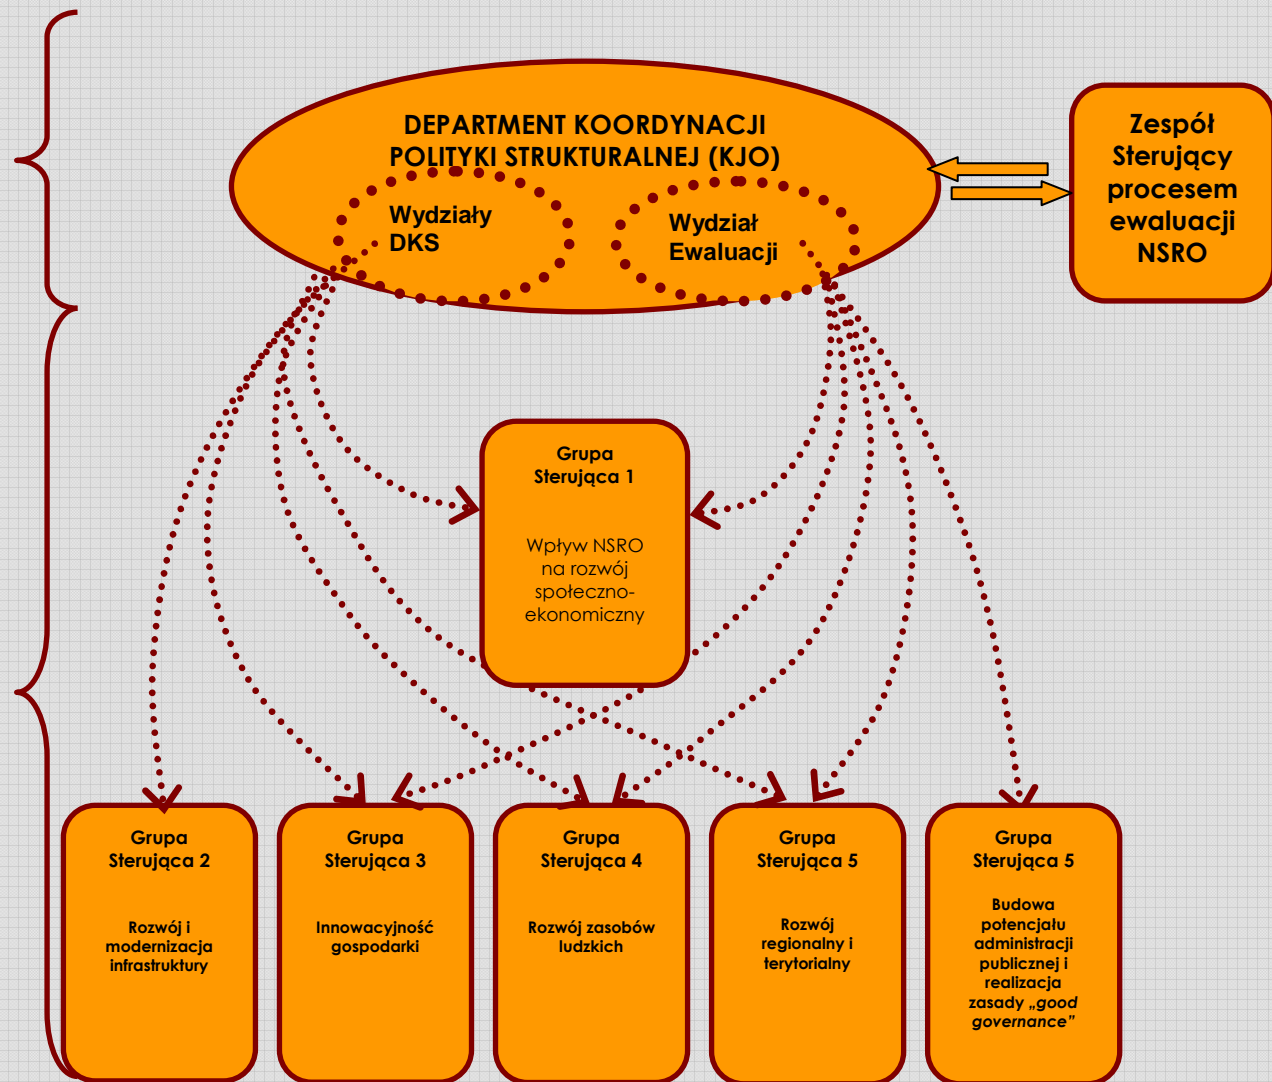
DEPARTMENT KOORDYNACJI POLITYKI STRUKTURALNEJ (KJO)

Wydziały DKS

Wydział Ewaluacji

Zespół Sterujący procesem ewaluacji NSRO

Grupa Sterująca 1

Wpływ NSRO na rozwój społeczno-ekonomiczny

Grupa Sterująca 2

Rozwój i modernizacja infrastruktury

Grupa Sterująca 3

Innowacyjność gospodarki

Grupa Sterująca 4

Rozwój zasobów ludzkich

Grupa Sterująca 5

Rozwój regionalny i terytorialny

Grupa Sterująca 5

Budowa potencjału administracji publicznej i realizacja zasady *„good governance”*